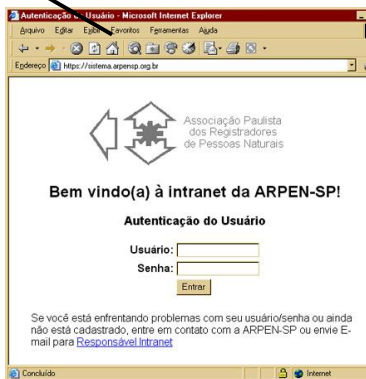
Autenticação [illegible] Usuário - Microsoft Internet Explorer

Arquivo Editar Exibir Favoritos Ferramentas Ajuda

Endereço https://sistema.arpensp.org.br

Associação Paulista dos Registradores de Pessoas Naturais

Bem vindo(a) à intranet da ARPEN-SP!

Autenticação do Usuário

Usuário:

Senha:

Entrar

Se você está enfrentando problemas com seu usuário/senha ou ainda não está cadastrado, entre em contato com a ARPEN-SP ou envie E-mail para Responsável Intranet

Concluído

Internet